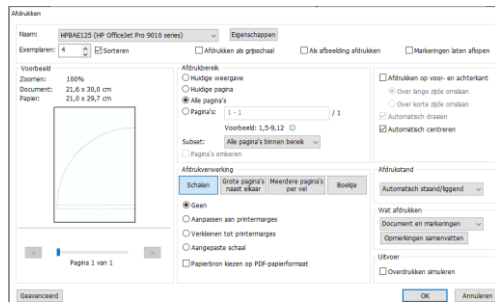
Afdrukken

Naam: HPBAE125 (HP OfficeJet Pro 9010 series) Eigenschappen

Exemplaren: 4 Sorteren Afdrukken als grijsschaal Als afbeelding afdrukken Markeringen laten aflopen

Voorbeeld
Zoomen: 100%
Document: 21,6 x 30,0 cm
Papier: 21,0 x 29,7 cm

Pagina 1 van 1

Afdrukbereik
Huidige weergave
Huidige pagina
Alle pagina's
Pagina's: 1 - 1 / 1
Voorbeeld: 1,5-9,12
Subset: Alle pagina's binnen bereik
Pagina's omkeren

Afdrukverwerking
Schalen | Grote pagina's naast elkaar | Meerdere pagina's per vel | Boekje
Geen
Aanpassen aan printermarges
Verkleinen tot printermarges
Aangepaste schaal
Papierbron kiezen op PDF-papierformaat

Afdrukken op voor- en achterkant
Over lange zijde omslaan
Over korte zijde omslaan
Automatisch draaien
Automatisch centreren

Afdrukstand
Automatisch staand/liggend

Wat afdrukken
Document en markeringen
Opmerkingen samenvatten

Uitvoer
Overdrukken simuleren

Geavanceerd

OK Annuleren